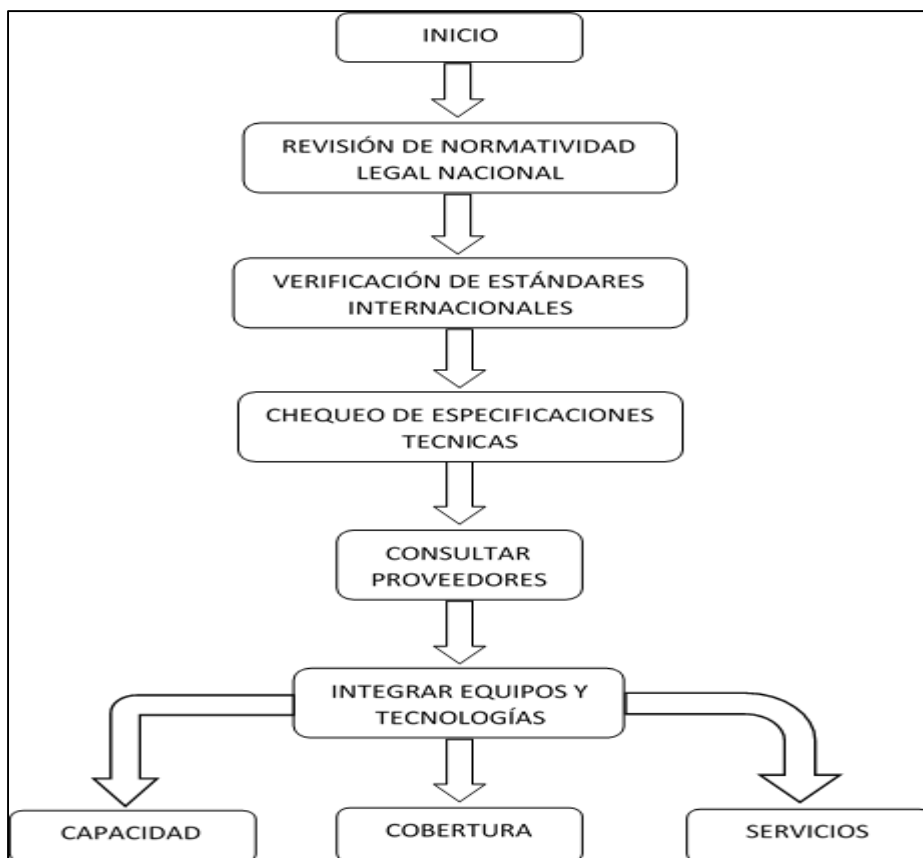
INICIO

REVISIÓN DE NORMATIVIDAD LEGAL NACIONAL

VERIFICACIÓN DE ESTÁNDARES INTERNACIONALES

CHEQUEO DE ESPECIFICACIONES TECNICAS

CONSULTAR PROVEEDORES

INTEGRAR EQUIPOS Y TECNOLOGÍAS

CAPACIDAD

COBERTURA

SERVICIOS